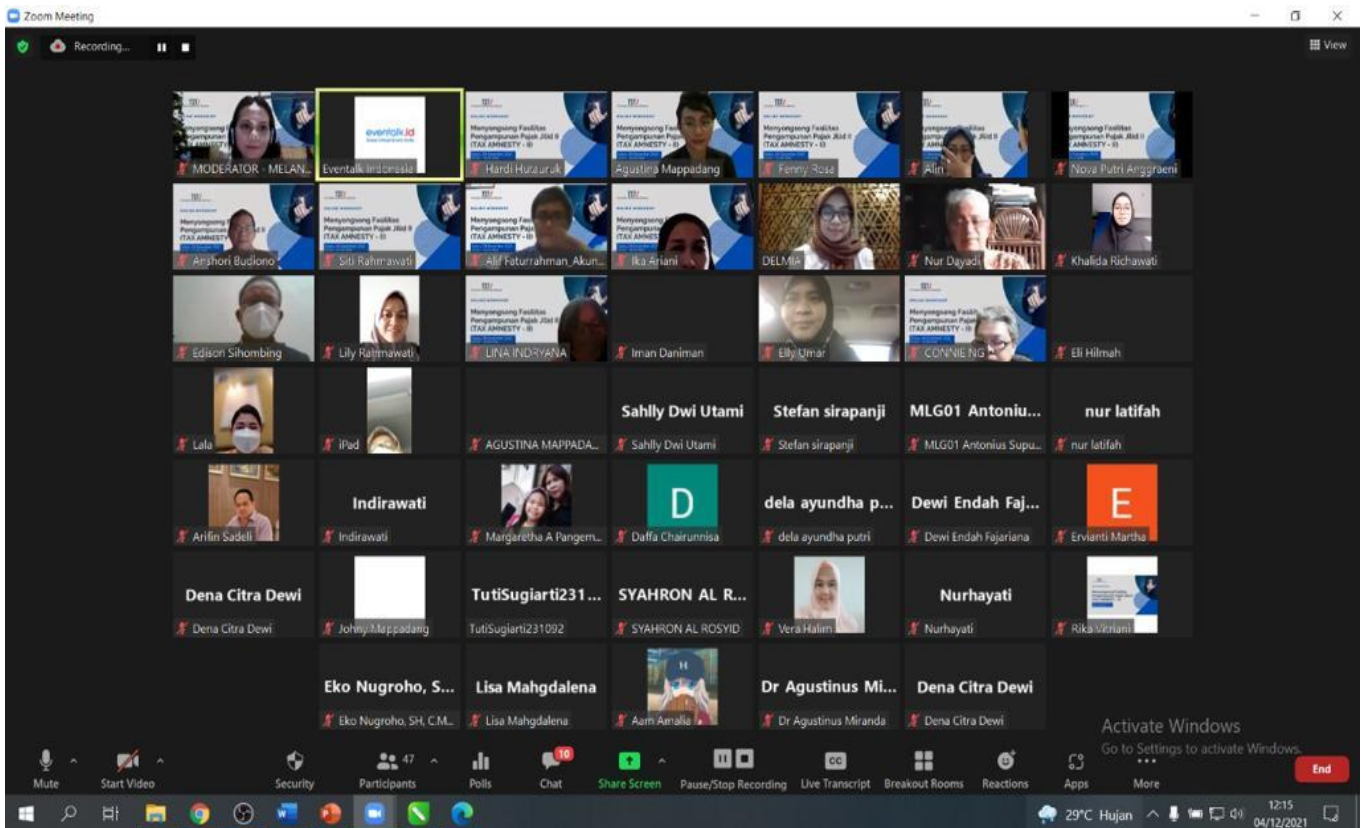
Zoom Meeting

Recording...

View

MODERATOR - MELAN...

eventalk.id

Eventalk Indonesia

Menyongsong Fasilitas Pengampunan Pajak Jilid II (TAX AMNESTY - II)

Hardi Hutauruk

Agustina Mappadang

Fenny Rosa

Alin

Nova Putri Anggraeni

Anshori Budiono

Siti Rahmawati

Alif Faturrahman_Akun...

Ika Ariani

DELMIA

Nur Dayadi

Khalida Richawati

Edison Sihombing

Lily Rahmawati

LINA INDRYANA

Iman Daniman

Elly Umar

CONNIE NG

Eli Hilmah

Lala

iPad

AGUSTINA MAPPADA...

Sahlly Dwi Utami

Sahlly Dwi Utami

Stefan sirapanji

Stefan sirapanji

MLG01 Antoniu...

MLG01 Antonius Supu...

nur latifah

nur latifah

Arifin Sadeli

Indirawati

Indirawati

Margaretha A Pangem...

D

Daffa Chairunnisa

dela ayundha p...

dela ayundha putri

Dewi Endah Faj...

Dewi Endah Fajariana

E

Ervianti Martha

Dena Citra Dewi

Dena Citra Dewi

Johny Mappadang

TutiSugiarti231...

TutiSugiarti231092

SYAHRON AL R...

SYAHRON AL ROSYID

Vera Halim

Nurhayati

Nurhayati

Rika Vitriani

Eko Nugroho, S...

Eko Nugroho, SH, C.M...

Lisa Mahgdalena

Lisa Mahgdalena

Aam Amalia

Dr Agustinus Mi...

Dr Agustinus Miranda

Dena Citra Dewi

Dena Citra Dewi

Activate Windows
Go to Settings to activate Windows.

Mute Start Video Security 47 Participants Polls 10 Chat Share Screen Pause/Stop Recording CC Live Transcript Breakout Rooms Reactions Apps More End

29°C Hujan 12:15 04/12/2021